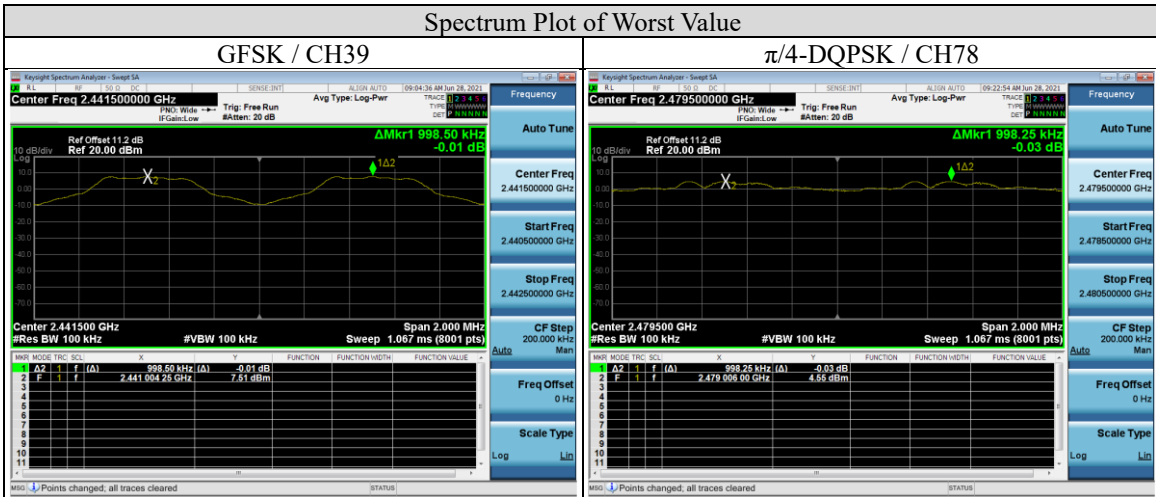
Spectrum Plot of Worst Value

| GFSK / CH39 | π/4-DQPSK / CH78 |
|---|---|

Keysight Spectrum Analyzer - Swept SA
RL RF 50 Ω DC SENSE:INT ALIGN AUTO 09:04:36 AM Jun 28, 2021
Center Freq 2.441500000 GHz
PNO: Wide IFGain:Low
Trig: Free Run #Atten: 20 dB
Avg Type: Log-Pwr
TRACE 1 2 3 4 5 6 TYPE M WWWWW DET P NNNNN
Frequency
Ref Offset 11.2 dB
10 dB/div Ref 20.00 dBm
ΔMkr1 998.50 kHz -0.01 dB
Log
10.0
0.00
-10.0
-20.0
-30.0
-40.0
-50.0
-60.0
-70.0
X2
1Δ2
Center 2.441500 GHz
#Res BW 100 kHz
#VBW 100 kHz
Span 2.000 MHz
Sweep 1.067 ms (8001 pts)

| MKR | MODE | TRC | SCL | X | | Y | FUNCTION | FUNCTION WIDTH | FUNCTION VALUE |
|---|---|---|---|---|---|---|---|---|---|
| 1 | Δ2 | 1 | f (Δ) | 998.50 kHz | (Δ) | -0.01 dB | | | |
| 2 | F | 1 | f | 2.441 004 25 GHz | | 7.51 dBm | | | |
| 3 | | | | | | | | | |
| 4 | | | | | | | | | |
| 5 | | | | | | | | | |
| 6 | | | | | | | | | |
| 7 | | | | | | | | | |
| 8 | | | | | | | | | |
| 9 | | | | | | | | | |
| 10 | | | | | | | | | |
| 11 | | | | | | | | | |

Auto Tune
Center Freq 2.441500000 GHz
Start Freq 2.440500000 GHz
Stop Freq 2.442500000 GHz
CF Step 200.000 kHz Auto Man
Freq Offset 0 Hz
Scale Type Log Lin
MSG Points changed; all traces cleared
STATUS

Keysight Spectrum Analyzer - Swept SA
RL RF 50 Ω DC SENSE:INT ALIGN AUTO 09:22:54 AM Jun 28, 2021
Center Freq 2.479500000 GHz
PNO: Wide IFGain:Low
Trig: Free Run #Atten: 20 dB
Avg Type: Log-Pwr
TRACE 1 2 3 4 5 6 TYPE M WWWWW DET P NNNNN
Frequency
Ref Offset 11.2 dB
10 dB/div Ref 20.00 dBm
ΔMkr1 998.25 kHz -0.03 dB
Log
10.0
0.00
-10.0
-20.0
-30.0
-40.0
-50.0
-60.0
-70.0
X2
1Δ2
Center 2.479500 GHz
#Res BW 100 kHz
#VBW 100 kHz
Span 2.000 MHz
Sweep 1.067 ms (8001 pts)

| MKR | MODE | TRC | SCL | X | | Y | FUNCTION | FUNCTION WIDTH | FUNCTION VALUE |
|---|---|---|---|---|---|---|---|---|---|
| 1 | Δ2 | 1 | f (Δ) | 998.25 kHz | (Δ) | -0.03 dB | | | |
| 2 | F | 1 | f | 2.479 006 00 GHz | | 4.55 dBm | | | |
| 3 | | | | | | | | | |
| 4 | | | | | | | | | |
| 5 | | | | | | | | | |
| 6 | | | | | | | | | |
| 7 | | | | | | | | | |
| 8 | | | | | | | | | |
| 9 | | | | | | | | | |
| 10 | | | | | | | | | |
| 11 | | | | | | | | | |

Auto Tune
Center Freq 2.479500000 GHz
Start Freq 2.478500000 GHz
Stop Freq 2.480500000 GHz
CF Step 200.000 kHz Auto Man
Freq Offset 0 Hz
Scale Type Log Lin
MSG Points changed; all traces cleared
STATUS